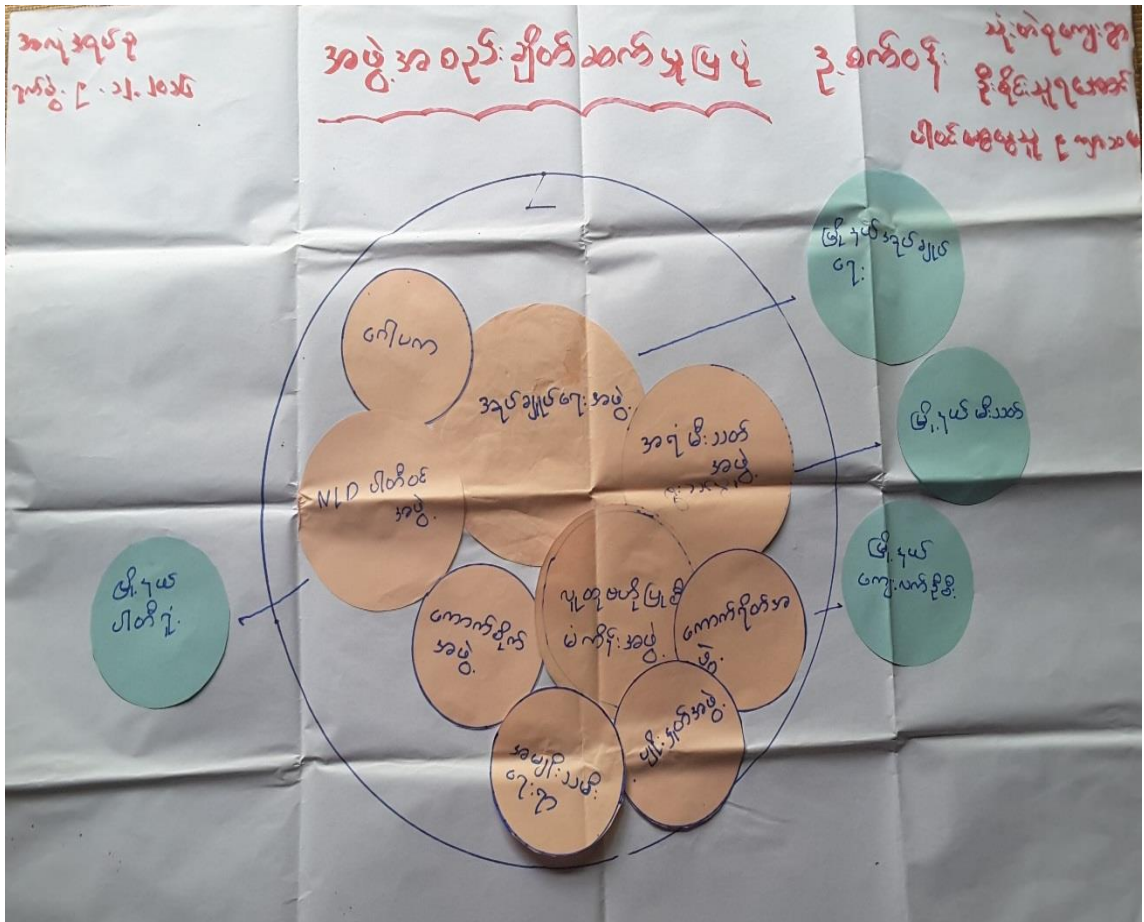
အလုပ်ရုံ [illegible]
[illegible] ၂၀၁၉

အဖွဲ့အစည်းချိတ်ဆက်မှုပြပုံ

ဥ‌ဒေါက်ဝဋ်

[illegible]
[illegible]
ပါဝင်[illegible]

ဂေါပက

အုပ်ချုပ်ရေးအဖွဲ့

အရံမီးသတ် အဖွဲ့

NLD ပါတီဝင် အဖွဲ့

ကျောက်စိုက် အဖွဲ့

ပူဇော်ပွဲ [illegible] အဖွဲ့

ကျောက်ရိုက်အ ဖွဲ့

အမျိုးသမီး ရေးရာ

မြို့နယ်အဖွဲ့

မြို့နယ်အုပ်ချုပ် ရေး

မြို့နယ်မီးသတ်

မြို့နယ် ကျေးလက်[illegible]

မြို့နယ် ပါတီရုံး